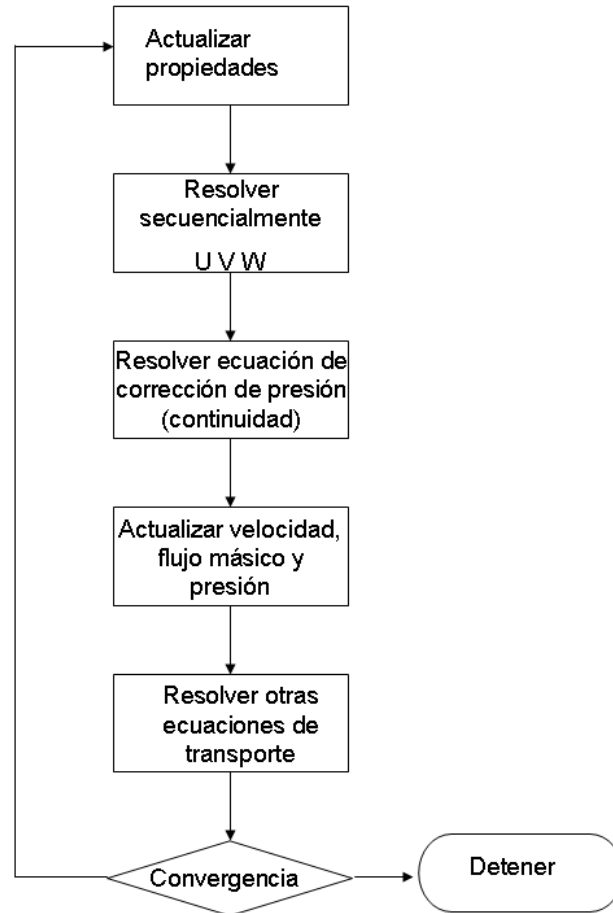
Actualizar propiedades

Resolver secuencialmente

U V W

Resolver ecuación de corrección de presión (continuidad)

Actualizar velocidad, flujo másico y presión

Resolver otras ecuaciones de transporte

Convergencia

Detener